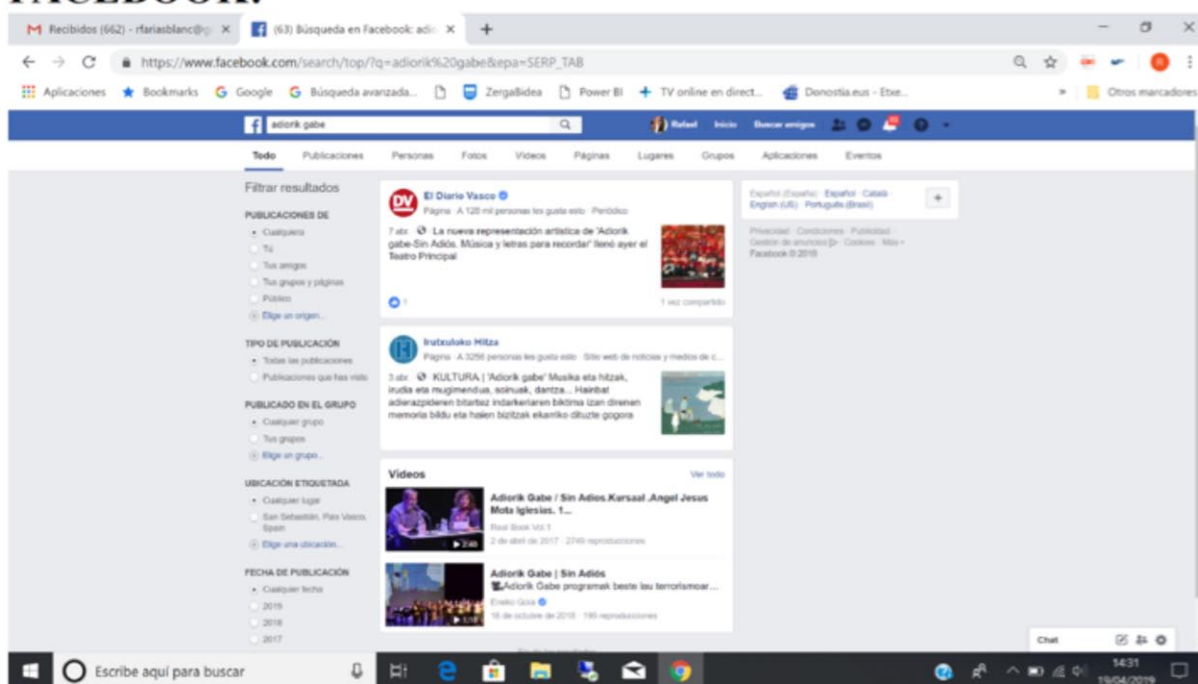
FACEBOOK:

M Recibidos (662) - rfariasblanc@ ×
(63) Búsqueda en Facebook: adio ×
+

https://www.facebook.com/search/top/?q=adiorik%20gabe&epa=SERP_TAB

Aplicaciones
Bookmarks
Google
Búsqueda avanzada...
ZergaBidea
Power BI
TV online en direct...
Donostia.eus - Etxe...
Otros marcadores

adiorik gabe
Rafael
Inicio
Buscar amigos

Todo
Publicaciones
Personas
Fotos
Videos
Páginas
Lugares
Grupos
Aplicaciones
Eventos

Filtrar resultados

PUBLICACIONES DE
Cualquiera
Tú
Tus amigos
Tus grupos y páginas
Público
Elige un origen...

TIPO DE PUBLICACIÓN
Todas las publicaciones
Publicaciones que has visto

PUBLICADO EN EL GRUPO
Cualquier grupo
Tus grupos
Elige un grupo...

UBICACIÓN ETIQUETADA
Cualquier lugar
San Sebastián, País Vasco, Spain
Elige una ubicación...

FECHA DE PUBLICACIÓN
Cualquier fecha
2019
2018
2017

El Diario Vasco
Página · A 120 mil personas les gusta esto · Periódico
7 abr. · La nueva representación artística de 'Adiorik gabe-Sin Adiós. Música y letras para recordar' llenó ayer el Teatro Principal
1
1 vez compartido

Irutxuloko Hitza
Página · A 3256 personas les gusta esto · Sitio web de noticias y medios de c...
3 abr. · KULTURA | "Adiorik gabe" Musika eta hitzak, irudia eta mugimendua, soinuak, dantza... Hainbat adierazpideren bitartez indarkeriaren biktima izan direnen memoria bildu eta haien bizitzak ekarriko dituzte gogora

Videos
Ver todo

Adiorik Gabe / Sin Adios.Kursaal .Angel Jesus Mota Iglesias. 1...
Real Book Vol 1
2 de abril de 2017 · 2749 reproducciones

Adiorik Gabe | Sin Adiós
Adiorik Gabe programak beste lau terrorismoar...
Eneko Goia
16 de octubre de 2018 · 195 reproducciones

Español (España) · Español · Català · English (US) · Português (Brasil)
Privacidad · Condiciones · Publicidad · Gestión de anuncios · Cookies · Más · Facebook © 2019

Chat

Escribe aquí para buscar
14:31
19/04/2019